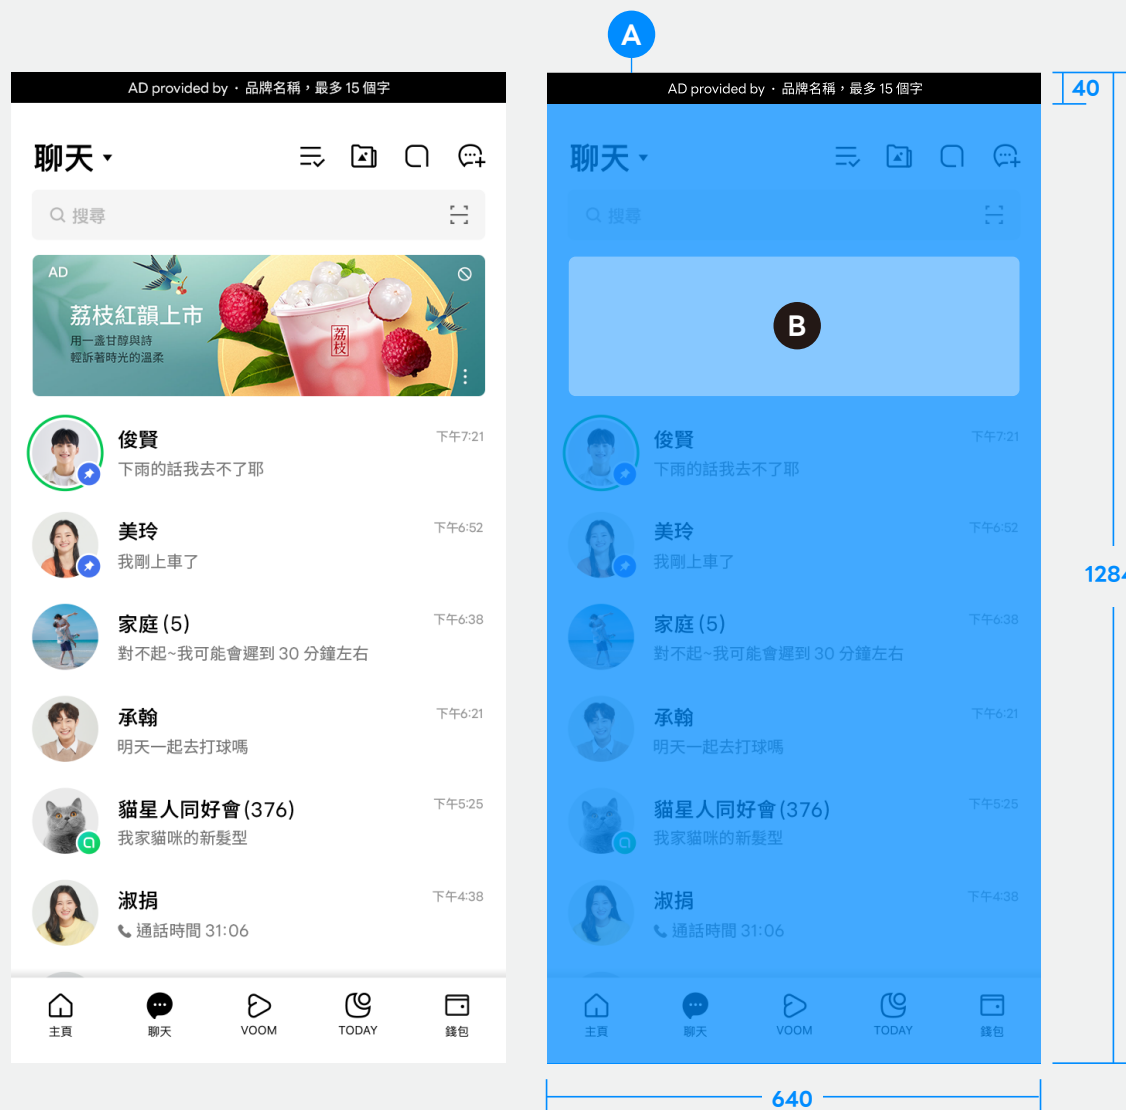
AD provided by · 品牌名稱，最多 15 個字

聊天

搜尋

AD

荔枝紅韻上市

用一盞甘醇與詩
輕訴著時光的溫柔

荔枝

俊賢 下午7:21
下雨的話我去不了耶

美玲 下午6:52
我剛上車了

家庭 (5) 下午6:38
對不起~我可能會遲到 30 分鐘左右

承翰 下午6:21
明天一起去打球嗎

貓星人同好會 (376) 下午5:25
我家貓咪的新髮型

淑娟 下午4:38
通話時間 31:06

主頁 聊天 VOOM TODAY 錢包

A

AD provided by · 品牌名稱，最多 15 個字

40

聊天

搜尋

B

俊賢 下午7:21
下雨的話我去不了耶

美玲 下午6:52
我剛上車了

家庭 (5) 下午6:38
對不起~我可能會遲到 30 分鐘左右

承翰 下午6:21
明天一起去打球嗎

貓星人同好會 (376) 下午5:25
我家貓咪的新髮型

淑娟 下午4:38
通話時間 31:06

主頁 聊天 VOOM TODAY 錢包

128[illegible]

640